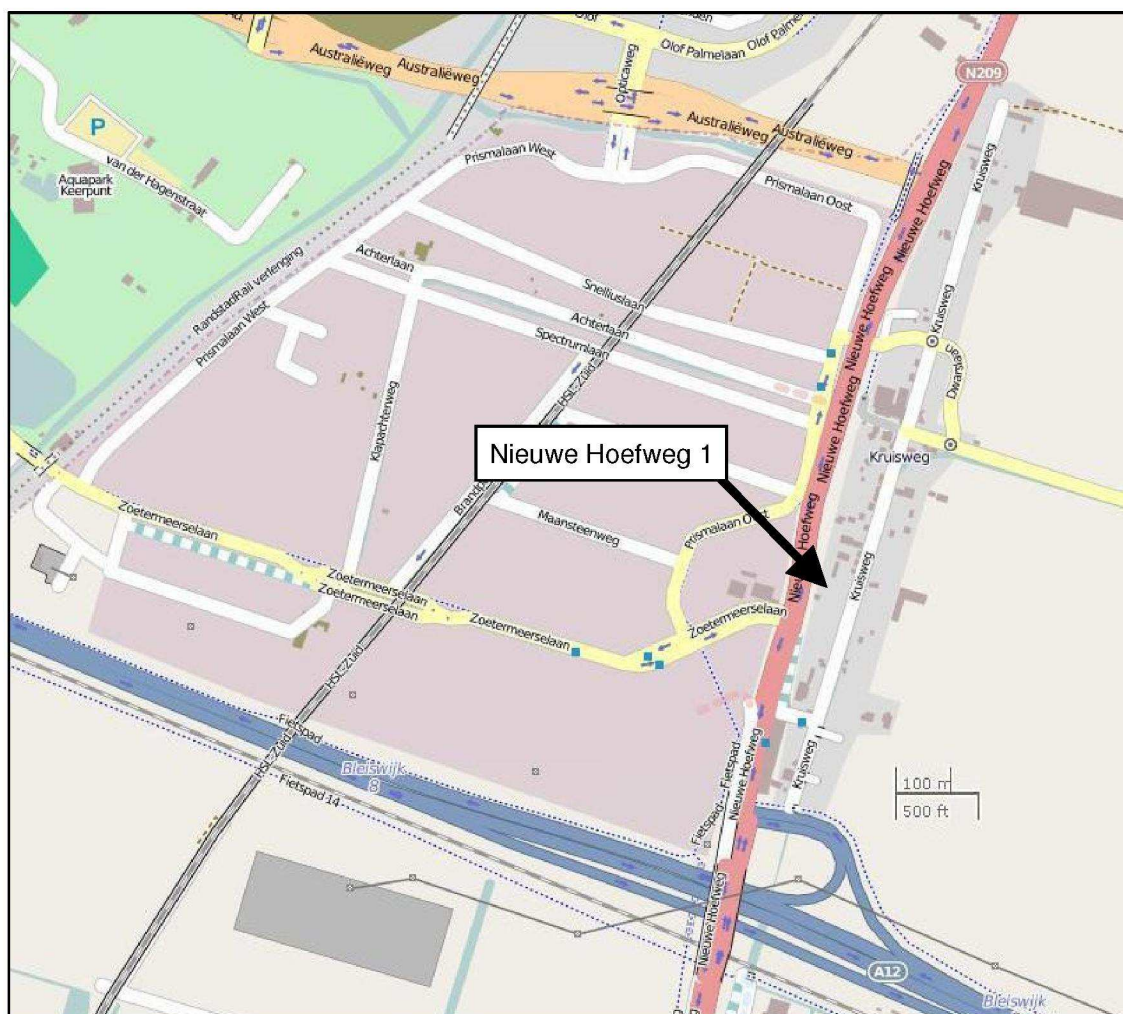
Olof Palmelaan
Olof Palme
Opucaweg
Australiëweg
Australiëweg
Australiëweg
Australiëweg
N209
P
Aquapark Keerpunt
Van der Hagenstraat
Prismalaan West
Prismalaan Oost
Nieuwe Hoefweg
Nieuwe Hoefweg
Kruisweg
Achterlaan
Snelliuslaan
RandstadRail verlenging
Prismalaan West
Achterlaan
Spectrumlaan
Nieuwe Hoefweg
Kruisweg
Dwarsweg
Klapaksterweg
HSL-Zuid
Nieuwe Hoefweg 1
Nieuwe Hoefweg
Kruisweg
Zoetermeerselaan
Brandweg
Maansteenweg
Prismalaan Oost
Nieuwe Hoefweg
Kruisweg
Zoetermeerselaan
Zoetermeerselaan
Zoetermeerselaan
Zoetermeerselaan
HSL-Zuid
Fietspad
HSL-Zuid
Bleiswijk
8
Fietspad 14
Fietspad
Fietspad
Nieuwe Hoefweg
Kruisweg
100 m
500 ft
Nieuwe Hoefweg
A12
Bleiswijk